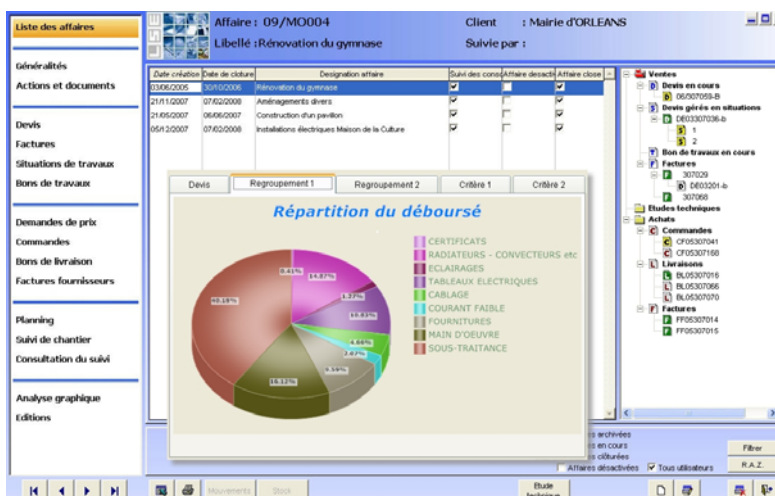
Liste des affaires

Généralités
Actions et documents

Devis
Factures
Situations de travaux
Bons de travaux

Demandes de prix
Commandes
Bons de livraison
Factures fournisseurs

Planning
Suivi de chantier
Consultation du suivi

Analyse graphique
Editions

Affaire : 09/MO004
Libellé :Rénovation du gymnase
Client : Mairie d'ORLEANS
Suivie par :

| Date création | Date de cloture | Designation affaire | Suivi des cons | Affaire désacti | Affaire close |
|---|---|---|---|---|---|
| 03/06/2005 | 30/10/2006 | Rénovation du gymnase | ☑ | ☐ | ☑ |
| 21/11/2007 | 07/02/2008 | Aménagements divers | ☑ | ☐ | ☑ |
| 21/05/2007 | 06/06/2007 | Construction d'un pavillon | ☑ | ☐ | ☑ |
| 05/12/2007 | 07/02/2008 | Installations électriques Maison de la Culture | ☑ | ☐ | ☑ |

Ventes
Devis en cours
06/307059-B
Devis gérés en situations
DE03307036-b
1
2
Bon de travaux en cours
Factures
307029
DE03201-b
307068
Etudes techniques
Achats
Commandes
CF05307041
CF05307168
Livraisons
BL05307016
BL05307066
BL05307070
Factures
FF05307014
FF05307015

Devis
Regroupement 1
Regroupement 2
Critère 1
Critère 2

Répartition du déboursé

CERTIFICATS
RADIATEURS - CONVECTEURS etc
ECLAIRAGES
TABLEAUX ÉLECTRIQUES
CABLAGE
COURANT FAIBLE
FOURNITURES
MAIN D'OEUVRE
SOUS-TRAITANCE

0.41%
14.87%
1.27%
10.83%
4.66%
2.07%
5.59%
16.12%
45.18%

es archivées
es en cours
es clôturées
Affaires désactivées
Tous utilisateurs
Filtrer
R.A.Z.

Mouvements
Stock
Etude technique